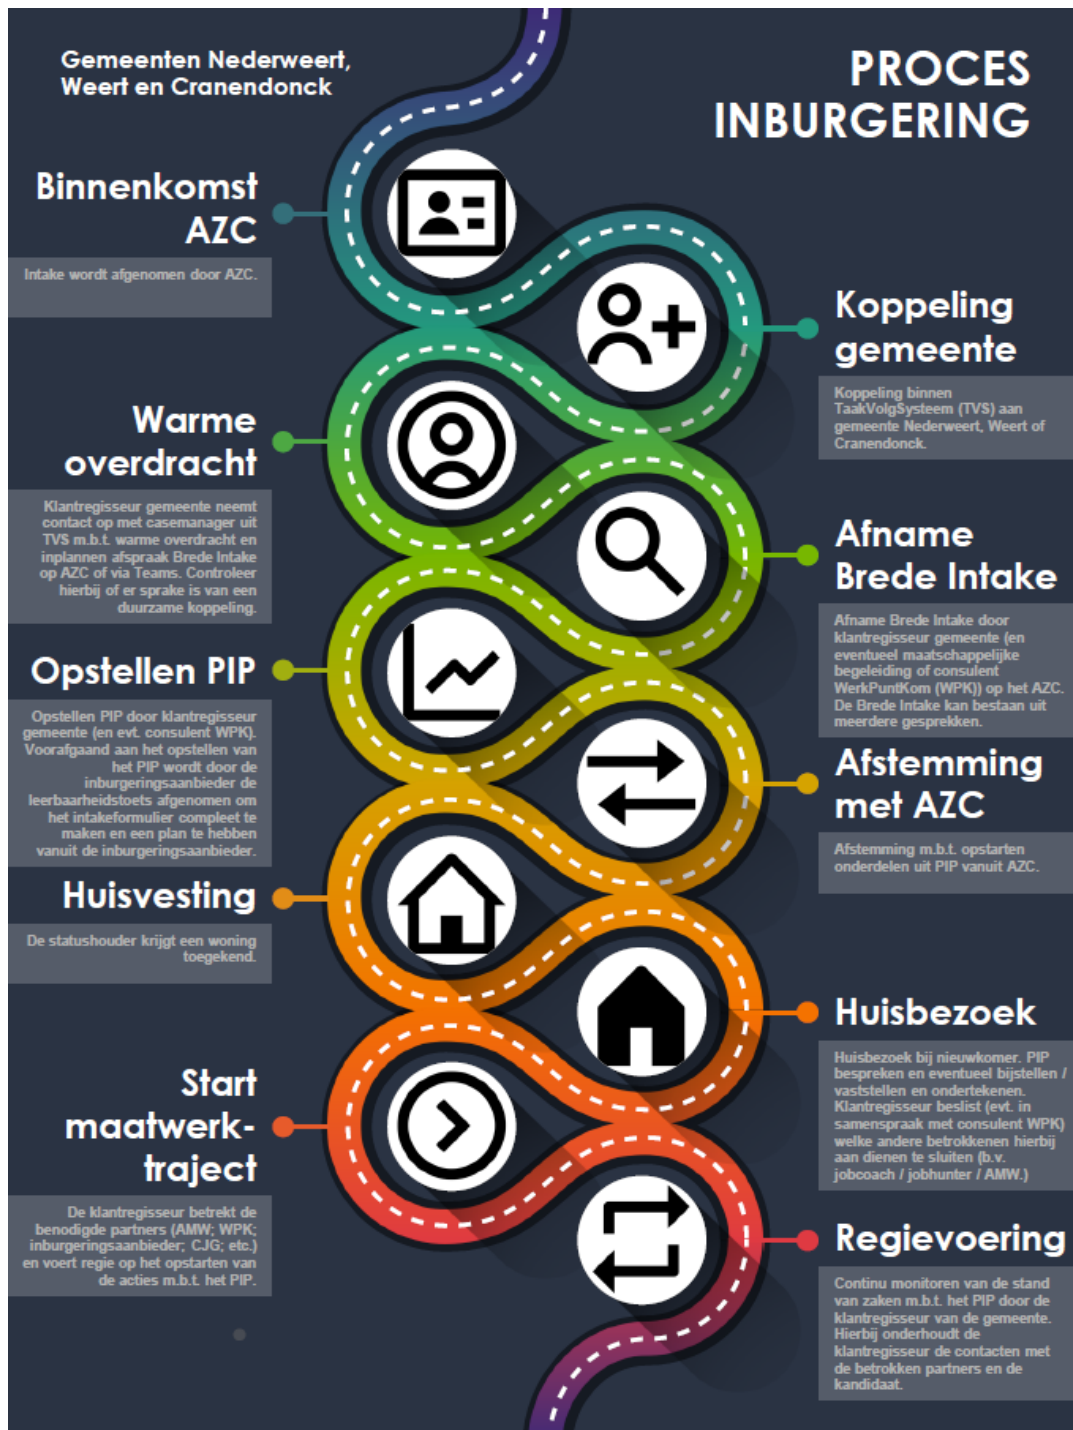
Gemeenten Nederweert, Weert en Cranendonck

PROCES INBURGERING

Binnenkomst AZC

Intake wordt afgenomen door AZC.

Koppeling gemeente

Koppeling binnen TaakVolgSysteem (TVS) aan gemeente Nederweert, Weert of Cranendonck.

Warme overdracht

Klantregisseur gemeente neemt contact op met casemanager uit TVS m.b.t. warme overdracht en inplannen afspraak Brede Intake op AZC of via Teams. Controleer hierbij of er sprake is van een duurzame koppeling.

Afname Brede Intake

Afname Brede Intake door klantregisseur gemeente (en eventueel maatschappelijke begeleiding of consulent WerkPuntKom (WPK)) op het AZC. De Brede Intake kan bestaan uit meerdere gesprekken.

Opstellen PIP

Opstellen PIP door klantregisseur gemeente (en evt. consulent WPK). Voorafgaand aan het opstellen van het PIP wordt door de inburgeringsaanbieder de leerbaarheidstoets afgenomen om het intakeformulier compleet te maken en een plan te hebben vanuit de inburgeringsaanbieder.

Afstemming met AZC

Afstemming m.b.t. opstarten onderdelen uit PIP vanuit AZC.

Huisvesting

De statushouder krijgt een woning toegekend.

Huisbezoek

Huisbezoek bij nieuwkomer. PIP bespreken en eventueel bijstellen / vaststellen en ondertekenen. Klantregisseur beslist (evt. in samenspraak met consulent WPK) welke andere betrokkenen hierbij aan dienen te sluiten (b.v. jobcoach / jobhunter / AMW.)

Start maatwerk-traject

De klantregisseur betrekt de benodigde partners (AMW; WPK; inburgeringsaanbieder; CJG; etc.) en voert regie op het opstarten van de acties m.b.t. het PIP.

Regievoering

Continu monitoren van de stand van zaken m.b.t. het PIP door de klantregisseur van de gemeente. Hierbij onderhoudt de klantregisseur de contacten met de betrokken partners en de kandidaat.